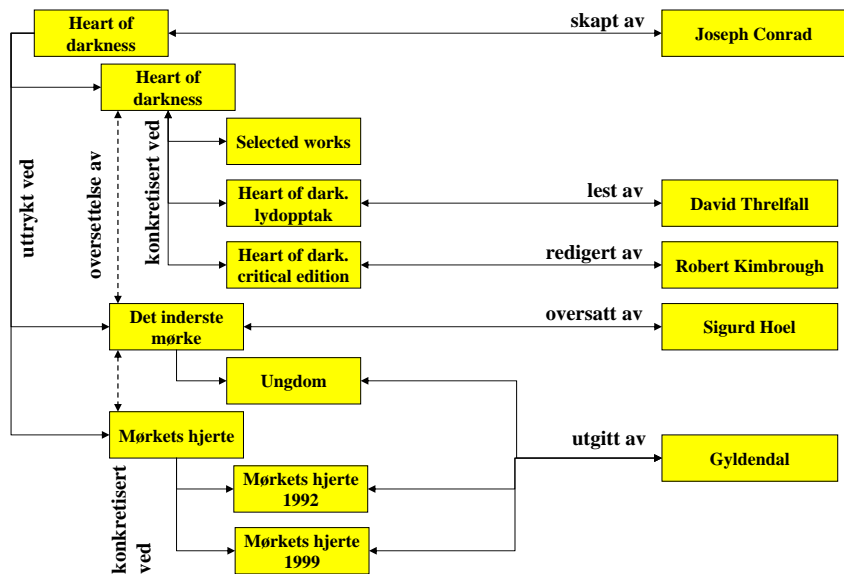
Heart of darkness

skapt av

Joseph Conrad

Heart of darkness

uttrykt ved

oversettelse av

konkretisert ved

Selected works

Heart of dark. lydopptak

lest av

David Threlfall

Heart of dark. critical edition

redigert av

Robert Kimbrough

Det inderste mørke

oversatt av

Sigurd Hoel

Ungdom

utgitt av

Gyldendal

Mørkets hjerte

konkretisert ved

Mørkets hjerte 1992

Mørkets hjerte 1999